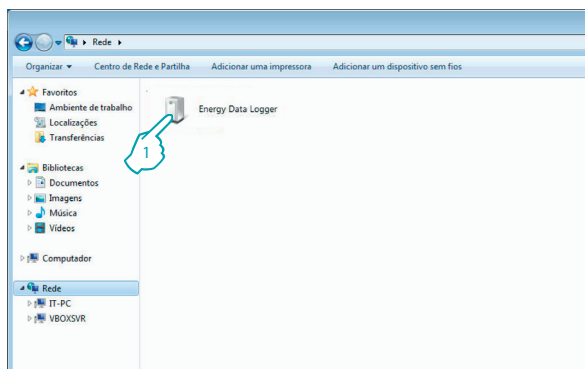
▸ Rede ▸

Organizar ▾ Centro de Rede e Partilha Adicionar uma impressora Adicionar um dispositivo sem fios

Favoritos
Ambiente de trabalho
Localizações
Transferências

Bibliotecas
Documentos
Imagens
Música
Vídeos

Computador

Rede
IT-PC
VBOXSVR

Energy Data Logger

1